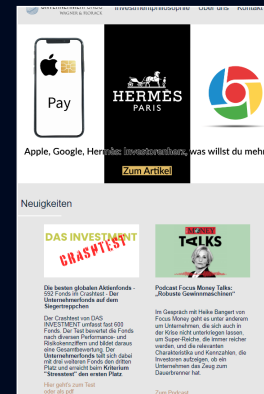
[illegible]
WAGNER & FLORACK

Investmentphilosophie Über uns Kontakt

Pay

HERMÈS
PARIS

Apple, Google, Hermès: Investorenherz, was willst du mehr

Zum Artikel

Neuigkeiten

DAS INVESTMENT
CRASHTEST

Die besten globalen Aktienfonds - 592 Fonds im Crashtest - Der Unternehmerfonds auf dem Siegertreppchen

Der Crashtest von DAS INVESTMENT umfasst fast 600 Fonds. Der Test bewertet die Fonds nach diversen Performance- und Risikokennziffern und bildet daraus eine Gesamtbewertung. Der Unternehmerfonds teilt sich dabei mit drei weiteren Fonds den dritten Platz und erreicht beim Kriterium "Stresstest" den ersten Platz.

Hier geht's zum Test
oder als pdf

FOCUS MONEY
TALKS

Podcast Focus Money Talks: „Robuste Gewinnmaschinen"

Im Gespräch mit Heike Bangert von Focus Money geht es unter anderem um Unternehmen, die sich auch in der Krise nicht unterkriegen lassen, um Super-Reiche, die immer reicher werden, und die relevanten Charakteristika und Kennzahlen, die Investoren aufzeigen, ob ein Unternehmen das Zeug zum Dauerbrenner hat.

Zum Podcast